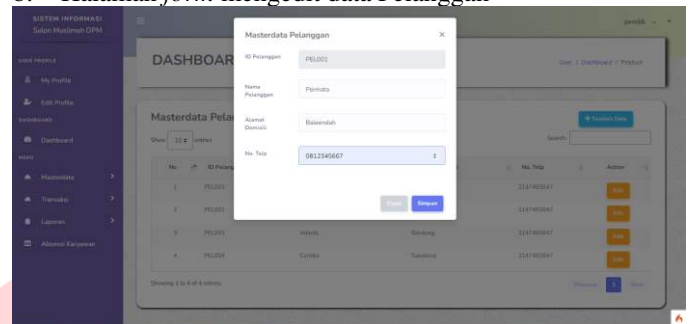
3. Halaman form mengedit data Pelanggan

SISTEM INFORMASI
Salon Muslimah DPM

USER PROFILE
My Profile
Edit Profile
DASHBOARD
Dashboard
MENU
Masterdata
Transaksi
Laporan
Absensi Karyawan

pemilik

DASHBOAR

User / Dashboard / Product

Masterdata Pelan

+ Tambah Data

Show 10 entries

Search:

| No | ID Pelanggan | | | No. Telp | Action |
|---|---|---|---|---|---|
| 1 | PEL001 | | | 2147483647 | Edit |
| 2 | PEL002 | | | 2147483647 | Edit |
| 3 | PEL003 | Adinda | Bandung | 2147483647 | Edit |
| 4 | PEL004 | Cynthia | Sukaluyu | 2147483647 | Edit |

Showing 1 to 4 of 4 entries

Previous 1 Next

Masterdata Pelanggan ×

ID Pelanggan PEL001

Nama Pelanggan Permata

Alamat Domisili Baleendah

No. Telp 0812345667

Close Simpan